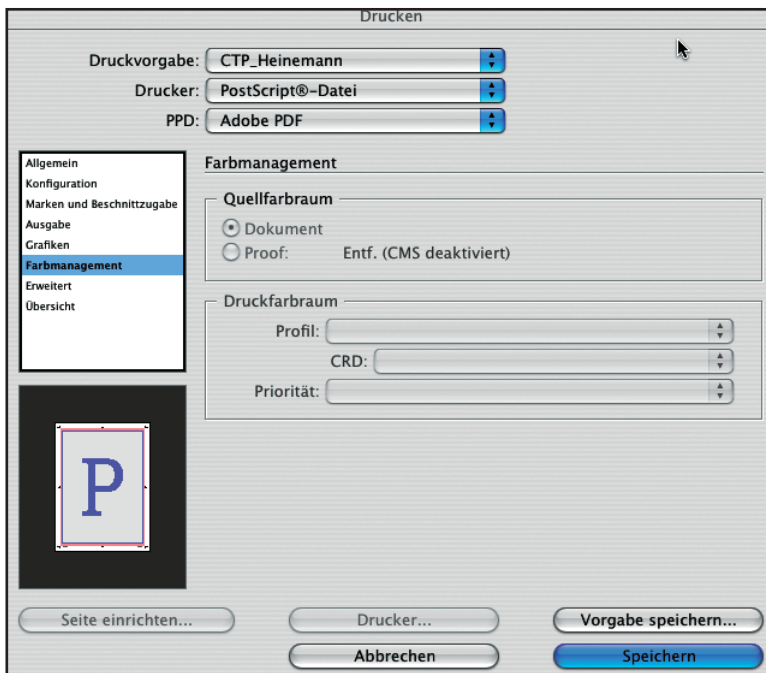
Drucken

Druckvorgabe: CTP_Heinemann

Drucker: PostScript®-Datei

PPD: Adobe PDF

Allgemein
Konfiguration
Marken und Beschnittzugabe
Ausgabe
Grafiken
Farbmanagement
Erweitert
Übersicht

Farbmanagement

Quellfarbraum

Dokument

Proof: Entf. (CMS deaktiviert)

Druckfarbraum

Profil:

CRD:

Priorität:

P

Seite einrichten...

Drucker...

Vorgabe speichern...

Abbrechen

Speichern